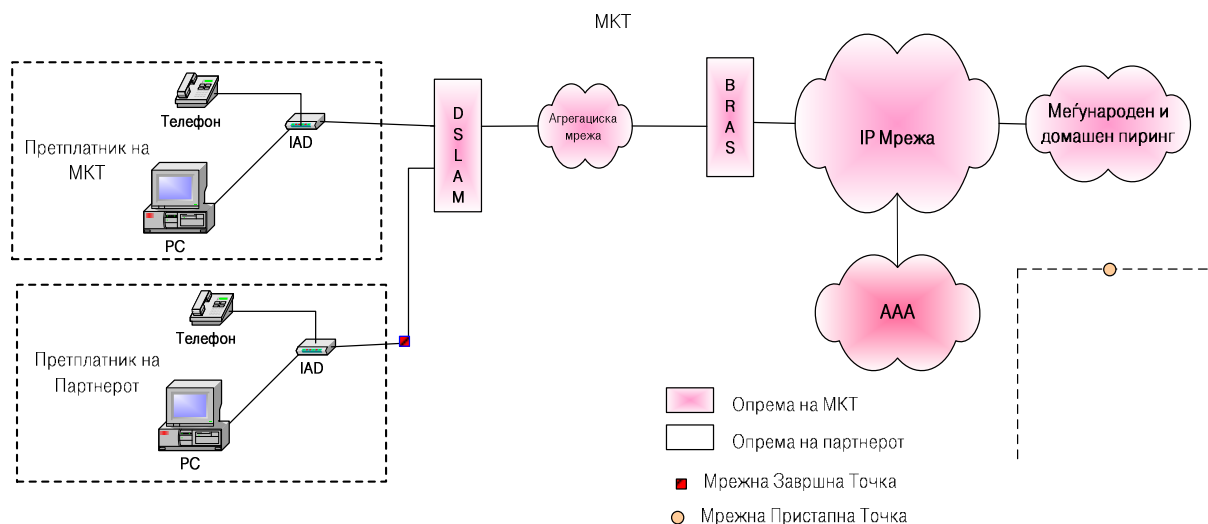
МКТ

Телефон

IAD

Претплатник на МКТ

PC

DSLAM

Агрегациска мрежа

BRAS

IP Мрежа

Меѓународен и домашен пиринг

AAA

Телефон

IAD

Претплатник на Партнерот

PC

Опрема на МКТ

Опрема на партнерот

Мрежна Завршна Точка

Мрежна Пристапна Точка